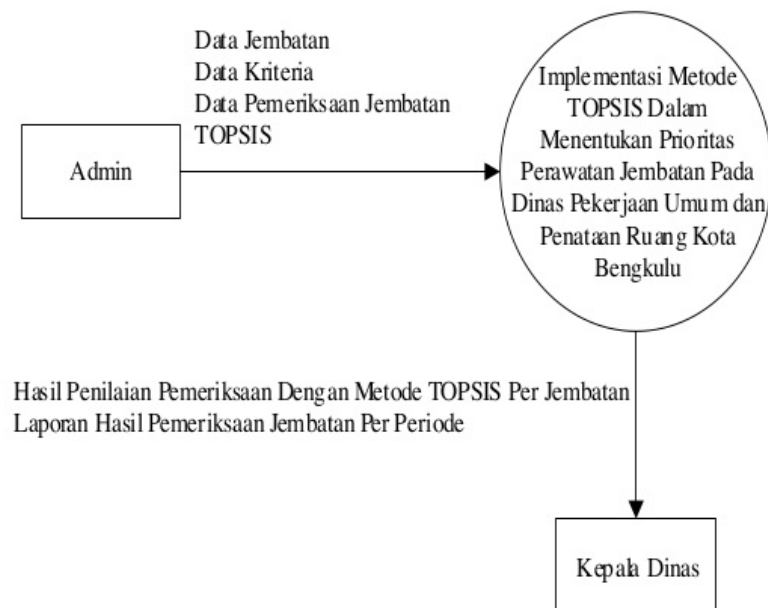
Data Jembatan
Data Kriteria
Data Pemeriksaan Jembatan
TOPSIS

Admin

Implementasi Metode TOPSIS Dalam Menentukan Prioritas Perawatan Jembatan Pada Dinas Pekerjaan Umum dan Penataan Ruang Kota Bengkulu

Hasil Penilaian Pemeriksaan Dengan Metode TOPSIS Per Jembatan
Laporan Hasil Pemeriksaan Jembatan Per Periode

Kepala Dinas